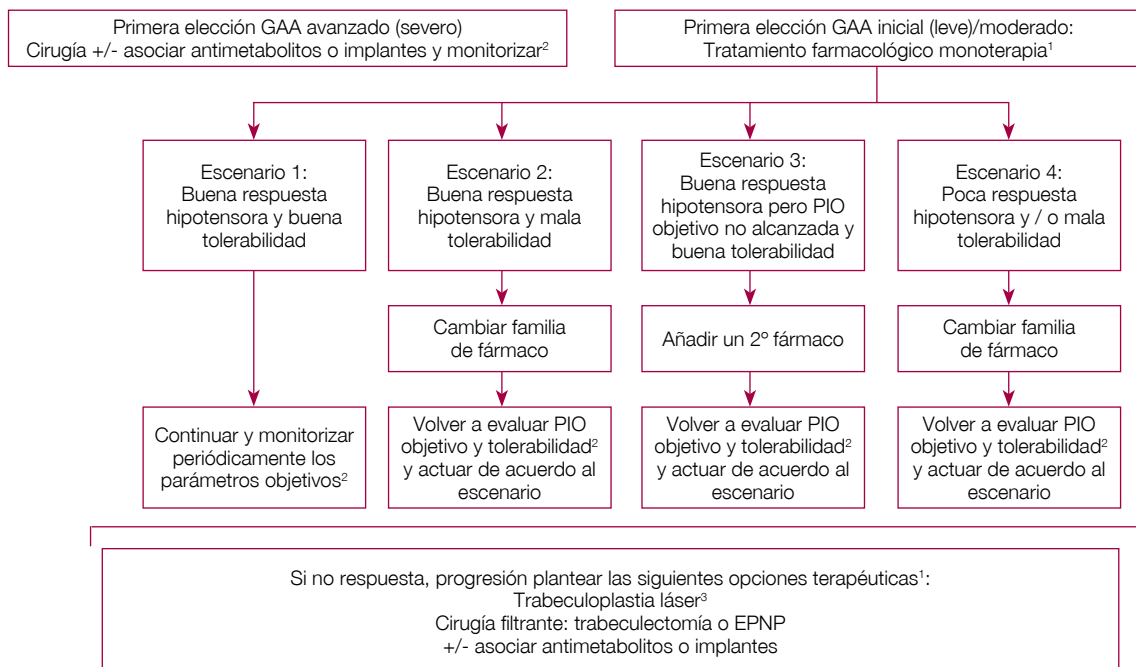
Primera elección GAA avanzado (severo)
Cirugía +/- asociar antimetabolitos o implantes y monitorizar$^{2}$

Primera elección GAA inicial (leve)/moderado:
Tratamiento farmacológico monoterapia$^{1}$

Escenario 1:
Buena respuesta hipotensora y buena tolerabilidad

Continuar y monitorizar periódicamente los parámetros objetivos$^{2}$

Escenario 2:
Buena respuesta hipotensora y mala tolerabilidad

Cambiar familia de fármaco

Volver a evaluar PIO objetivo y tolerabilidad$^{2}$ y actuar de acuerdo al escenario

Escenario 3:
Buena respuesta hipotensora pero PIO objetivo no alcanzada y buena tolerabilidad

Añadir un 2º fármaco

Volver a evaluar PIO objetivo y tolerabilidad$^{2}$ y actuar de acuerdo al escenario

Escenario 4:
Poca respuesta hipotensora y / o mala tolerabilidad

Cambiar familia de fármaco

Volver a evaluar PIO objetivo y tolerabilidad$^{2}$ y actuar de acuerdo al escenario

Si no respuesta, progresión plantear las siguientes opciones terapéuticas$^{1}$:
Trabeculoplastia láser$^{3}$
Cirugía filtrante: trabeculectomía o EPNP
+/- asociar antimetabolitos o implantes